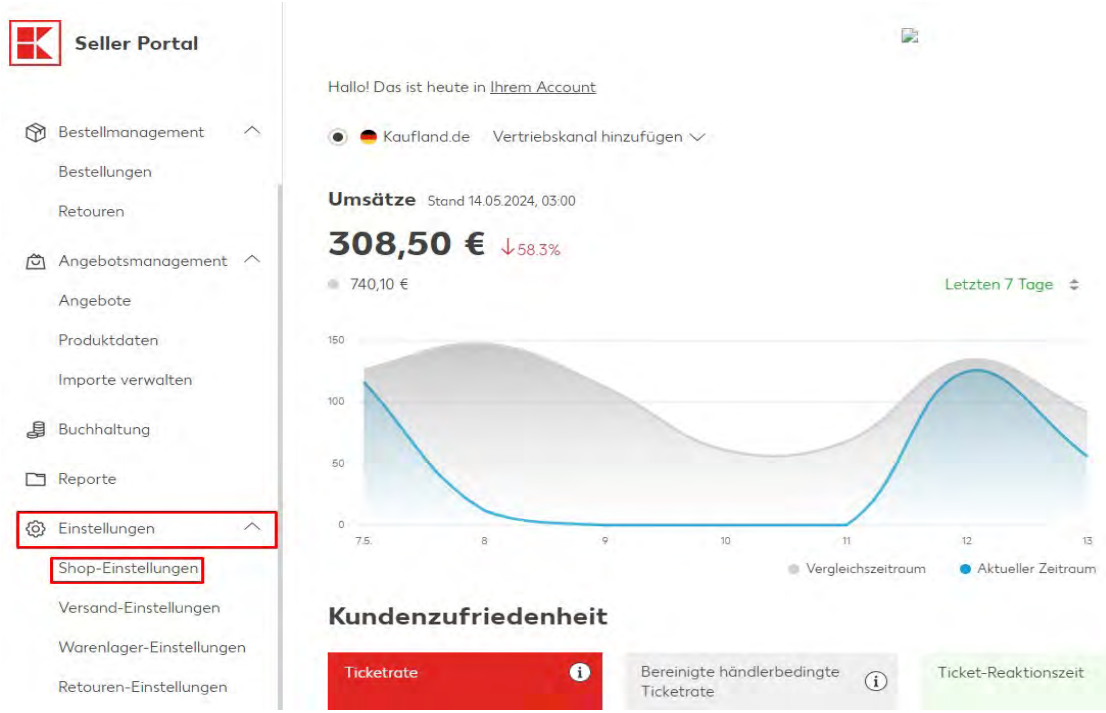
Seller Portal

Bestellmanagement

Bestellungen

Retouren

Angebotsmanagement

Angebote

Produktdaten

Importe verwalten

Buchhaltung

Reporte

Einstellungen

Shop-Einstellungen

Versand-Einstellungen

Warenlager-Einstellungen

Retouren-Einstellungen

Hallo! Das ist heute in Ihrem Account

Kaufland.de Vertriebskanal hinzufügen

Umsätze Stand 14.05.2024, 03:00

308,50 € ↓58.3%

740,10 €

Letzten 7 Tage

150

100

50

0

7.5. 8 9 10 11 12 13

Vergleichszeitraum Aktueller Zeitraum

Kundenzufriedenheit

Ticketrate

Bereinigte händlerbedingte Ticketrate

Ticket-Reaktionszeit